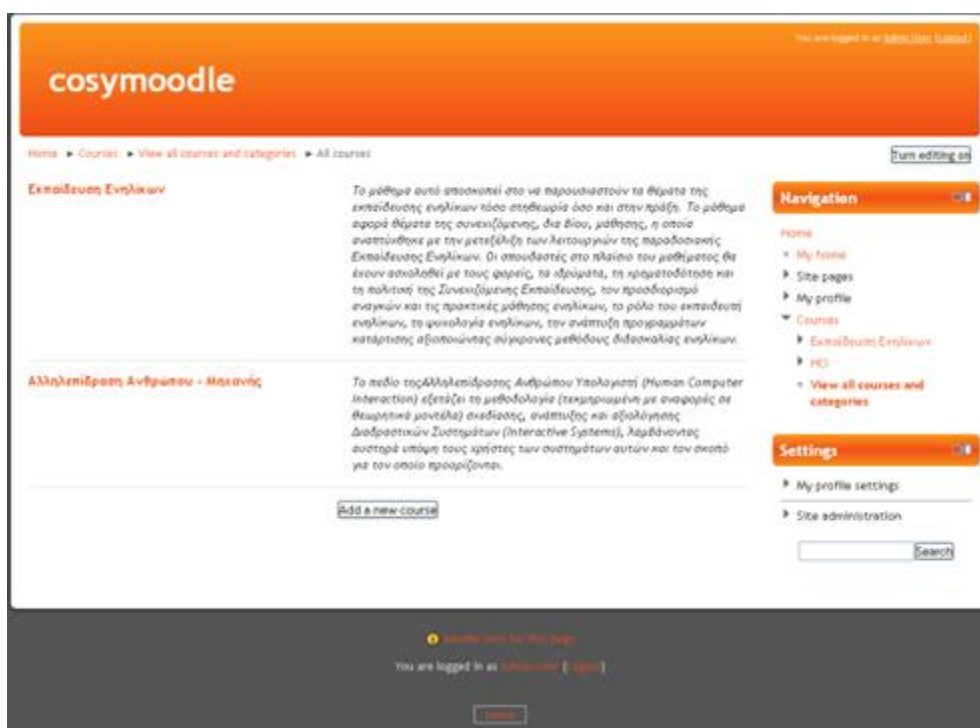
You are logged in as Admin User (Logout)

cosymoodle

Home ► Courses ► View all courses and categories ► All courses

Turn editing on

Εκπαίδευση Ενηλίκων

Το μάθημα αυτό αποσκοπεί στο να παρουσιαστούν τα θέματα της εκπαίδευσης ενηλίκων τόσο στηθεωρία όσο και στην πράξη. Το μάθημα αφορά θέματα της συνεχιζόμενης, διά βίου, μάθησης, η οποία αναπτύχθηκε με την μετεξέλιξη των λειτουργιών της παραδοσιακής Εκπαίδευσης Ενηλίκων. Οι σπουδαστές στο πλαίσιο του μαθήματος θα έχουν ασχοληθεί με τους φορείς, τα ιδρύματα, τη χρηματοδότηση και τη πολιτική της Συνεχιζόμενης Εκπαίδευσης, τον προσδιορισμό αναγκών και τις πρακτικές μάθησης ενηλίκων, το ρόλο του εκπαιδευτή ενηλίκων, τη ψυχολογία ενηλίκων, την ανάπτυξη προγραμμάτων κατάρτισης αξιοποιώντας σύγχρονες μεθόδους διδασκαλίας ενηλίκων.

Αλληλεπίδραση Ανθρώπου - Μηχανής

Το πεδίο τηςΑλληλεπίδρασης Ανθρώπου Υπολογιστή (Human Computer Interaction) εξετάζει τη μεθοδολογία (τεκμηριωμένη με αναφορές σε θεωρητικά μοντέλα) σχεδίασης, ανάπτυξης και αξιολόγησης Διαδραστικών Συστημάτων (Interactive Systems), λαμβάνοντας αυστηρά υπόψη τους χρήστες των συστημάτων αυτών και τον σκοπό για τον οποίο προορίζονται.

Add a new course

Navigation

Home
My home
Site pages
My profile
Courses
Εκπαίδευση Ενηλίκων
HCI
View all courses and categories

Settings

My profile settings
Site administration

Search

Moodle Docs for this page

You are logged in as Admin User (Logout)

Home